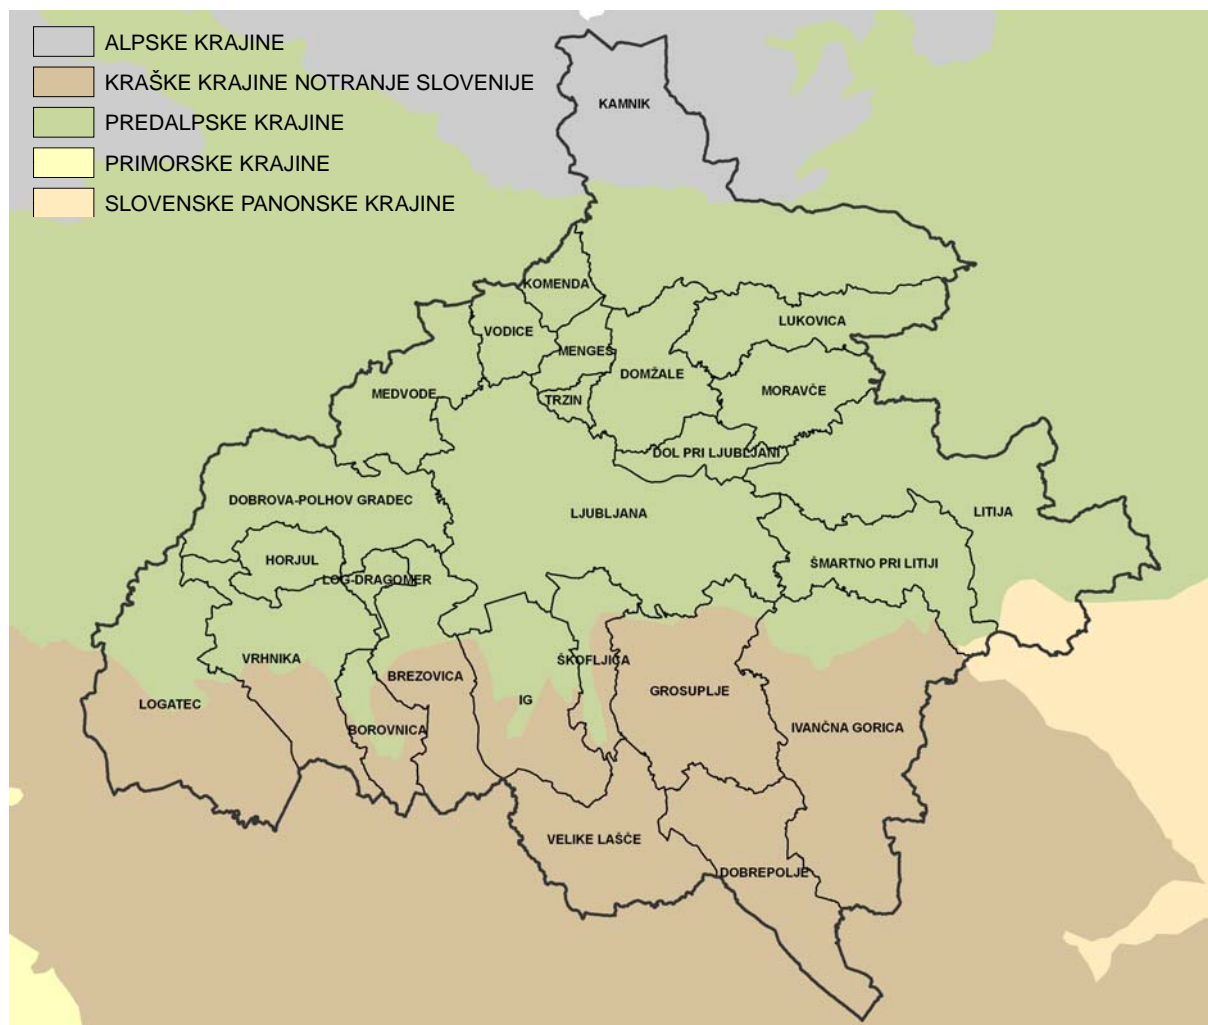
ALPSKE KRAJINE
KRAŠKE KRAJINE NOTRANJE SLOVENIJE
PREDALPSKE KRAJINE
PRIMORSKE KRAJINE
SLOVENSKE PANONSKE KRAJINE

KAMNIK
KOMENDA
VODICE
MENGEŠ
LUKOVICA
DOMŽALE
MORAVČE
TRZIN
MEDVODE
DOL PRI LJUBLJANI
DOBROVA-POLHOV GRADEC
LJUBLJANA
LITIJA
HORJUL
LOG-DRAGOMER
ŠMARTNO PRI LITIJI
VRHNIKA
BREZOVICA
ŠKOFLJICA
GROSUPLJE
LOGATEC
IG
IVANČNA GORICA
BOROVNICA
VELIKE LAŠČE
DOBREPOLJE